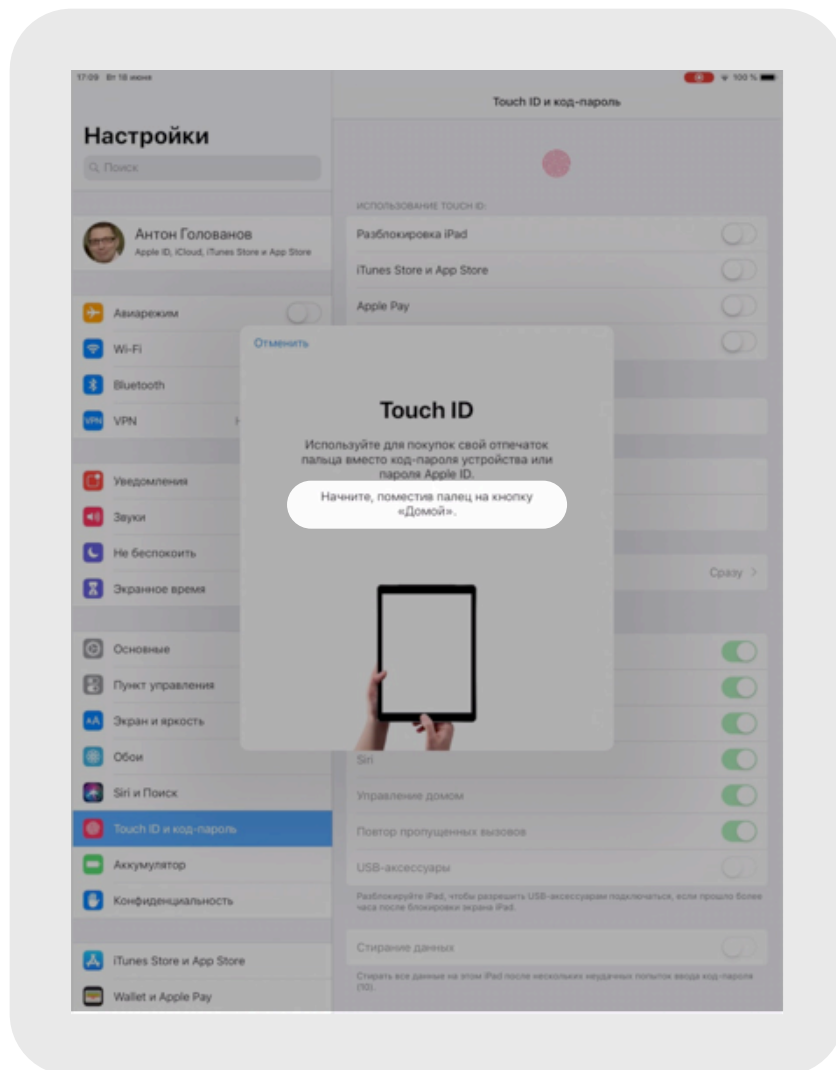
17:09 Вт 18 июня

100 %

Настройки

Поиск

Антон Голованов
Apple ID, iCloud, iTunes Store и App Store

Авиарежим
Wi-Fi
Bluetooth
VPN

Уведомления
Звуки
Не беспокоить
Экранное время

Основные
Пункт управления
Экран и яркость
Обои
Siri и Поиск
Touch ID и код-пароль
Аккумулятор
Конфиденциальность

iTunes Store и App Store
Wallet и Apple Pay

Touch ID и код-пароль

ИСПОЛЬЗОВАНИЕ TOUCH ID:
Разблокировка iPad
iTunes Store и App Store
Apple Pay

Отменить

Touch ID

Используйте для покупок свой отпечаток пальца вместо код-пароля устройства или пароля Apple ID.

Начните, поместив палец на кнопку «Домой».

Сразу >

Siri
Управление домом
Повтор пропущенных вызовов
USB-аксессуары

Разблокируйте iPad, чтобы разрешить USB-аксессуарам подключаться, если прошло более часа после блокировки экрана iPad.

Стирание данных

Стирать все данные на этом iPad после нескольких неудачных попыток ввода код-пароля (10).